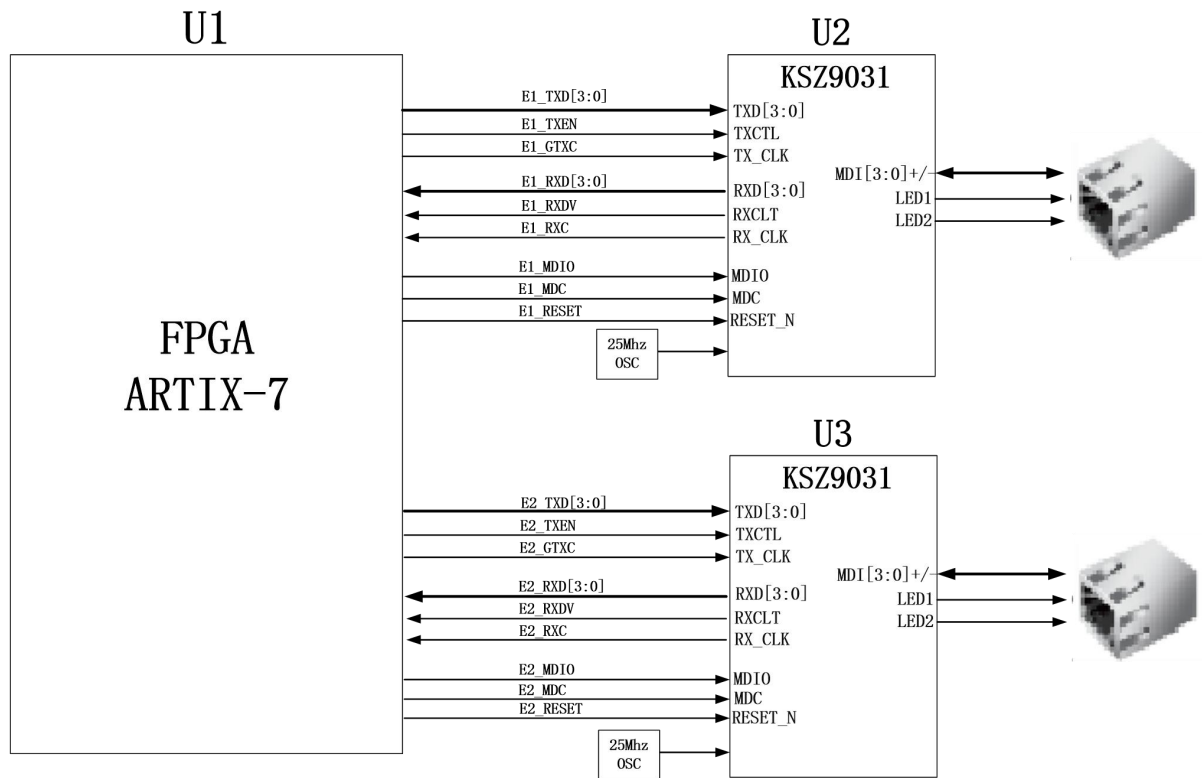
U1

FPGA
ARTIX-7

U2

KSZ9031

E1_TXD[3:0]
TXD[3:0]
E1_TXEN
TXCTL
E1_GTXC
TX_CLK
E1_RXD[3:0]
RXD[3:0]
E1_RXDV
RXCLT
E1_RXC
RX_CLK
E1_MDIO
MDIO
E1_MDC
MDC
E1_RESET
RESET_N
25Mhz OSC

MDI[3:0]+/-
LED1
LED2

U3

KSZ9031

E2_TXD[3:0]
TXD[3:0]
E2_TXEN
TXCTL
E2_GTXC
TX_CLK
E2_RXD[3:0]
RXD[3:0]
E2_RXDV
RXCLT
E2_RXC
RX_CLK
E2_MDIO
MDIO
E2_MDC
MDC
E2_RESET
RESET_N
25Mhz OSC

MDI[3:0]+/-
LED1
LED2